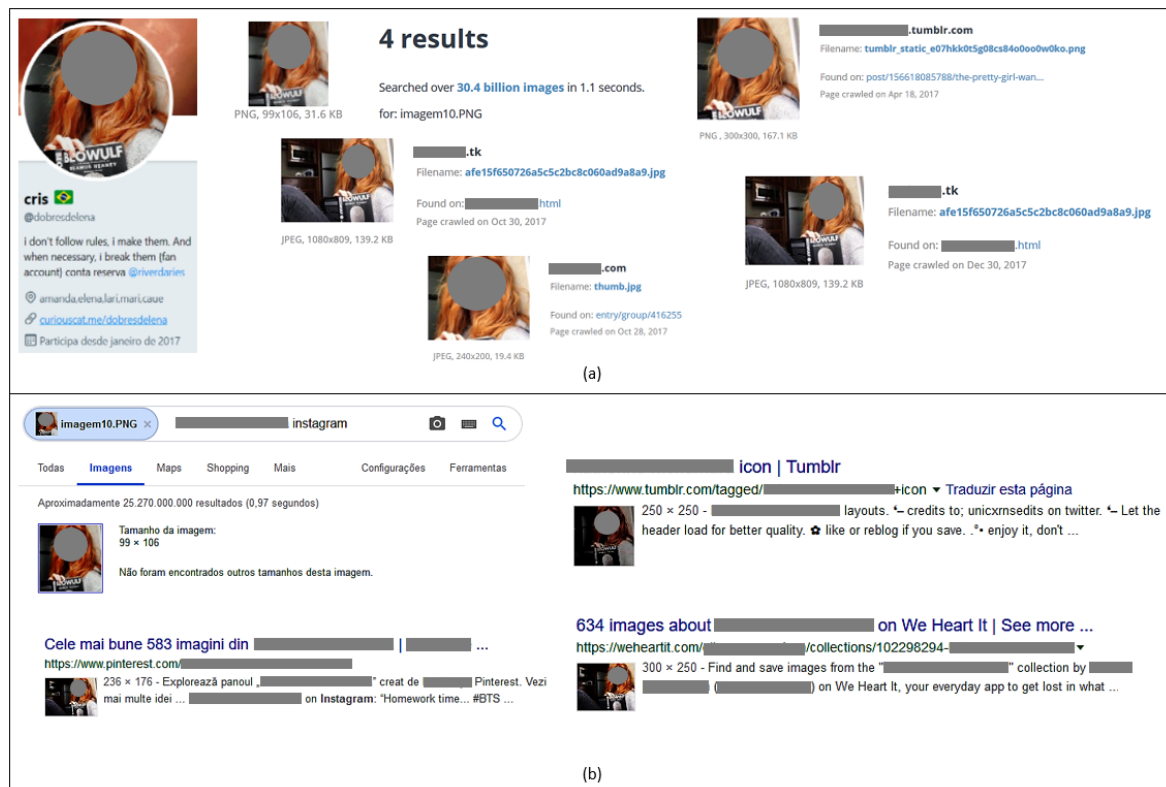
BIOWULF

cris 🇧🇷
@dobresdelena
i don't follow rules, i make them. And when necessary, i break them (fan account) conta reserva @riverdaries
amanda.elena.lari.mari.caue
curiouscat.me/dobresdelena
Participa desde janeiro de 2017

PNG, 99x106, 31.6 KB

4 results
Searched over 30.4 billion images in 1.1 seconds.
for: imagem10.PNG

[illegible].tumblr.com
Filename: tumblr_static_e07hkk0t5g08cs84o0oo0w0ko.png
Found on: post/156618085788/the-pretty-girl-wan...
Page crawled on Apr 18, 2017
PNG , 300x300, 167.1 KB

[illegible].tk
Filename: afe15f650726a5c5c2bc8c060ad9a8a9.jpg
Found on: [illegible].html
Page crawled on Oct 30, 2017
JPEG, 1080x809, 139.2 KB

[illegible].tk
Filename: afe15f650726a5c5c2bc8c060ad9a8a9.jpg
Found on: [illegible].html
Page crawled on Dec 30, 2017
JPEG, 1080x809, 139.2 KB

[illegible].com
Filename: thumb.jpg
Found on: entry/group/416255
Page crawled on Oct 28, 2017
JPEG, 240x200, 19.4 KB

(a)

imagem10.PNG × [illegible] instagram

Todas Imagens Maps Shopping Mais Configurações Ferramentas

Aproximadamente 25.270.000.000 resultados (0,97 segundos)

Tamanho da imagem:
99 × 106
Não foram encontrados outros tamanhos desta imagem.

Cele mai bune 583 imagini din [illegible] | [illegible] ...
https://www.pinterest.com/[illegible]
236 × 176 - Explorează panoul „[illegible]" creat de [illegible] Pinterest. Vezi mai multe idei ... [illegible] on Instagram: "Homework time... #BTS ...

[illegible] icon | Tumblr
https://www.tumblr.com/tagged/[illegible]+icon ▾ Traduzir esta página
250 × 250 - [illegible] layouts. ˋ– credits to; unicxrnsedits on twitter. ˋ– Let the header load for better quality. ✿ like or reblog if you save. .°• enjoy it, don't ...

634 images about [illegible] on We Heart It | See more ...
https://weheartit.com/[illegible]/collections/102298294-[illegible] ▾
300 × 250 - Find and save images from the "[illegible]" collection by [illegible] ([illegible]) on We Heart It, your everyday app to get lost in what ...

(b)